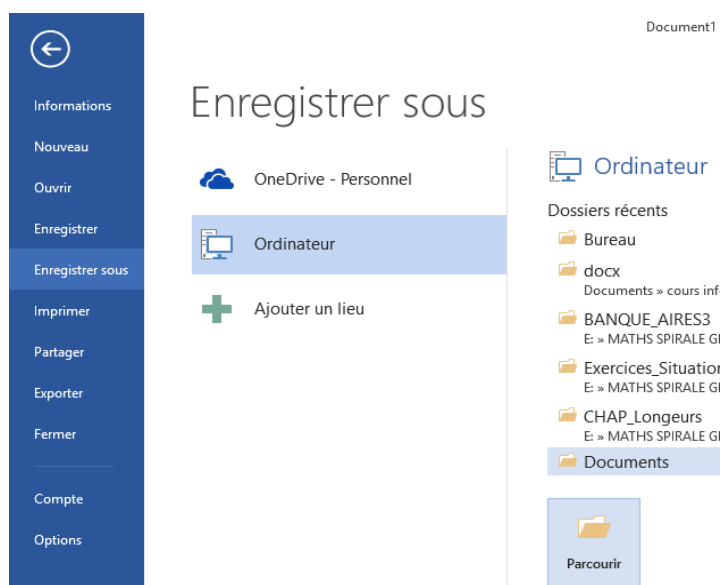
Document1

Informations
Nouveau
Ouvrir
Enregistrer
Enregistrer sous
Imprimer
Partager
Exporter
Fermer
Compte
Options

Enregistrer sous

OneDrive - Personnel
Ordinateur
Ajouter un lieu

Ordinateur

Dossiers récents
Bureau
docx
Documents » cours inf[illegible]
BANQUE_AIRES3
E: » MATHS SPIRALE G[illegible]
Exercices_Situatio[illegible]
E: » MATHS SPIRALE G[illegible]
CHAP_Longeurs
E: » MATHS SPIRALE G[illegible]
Documents

Parcourir